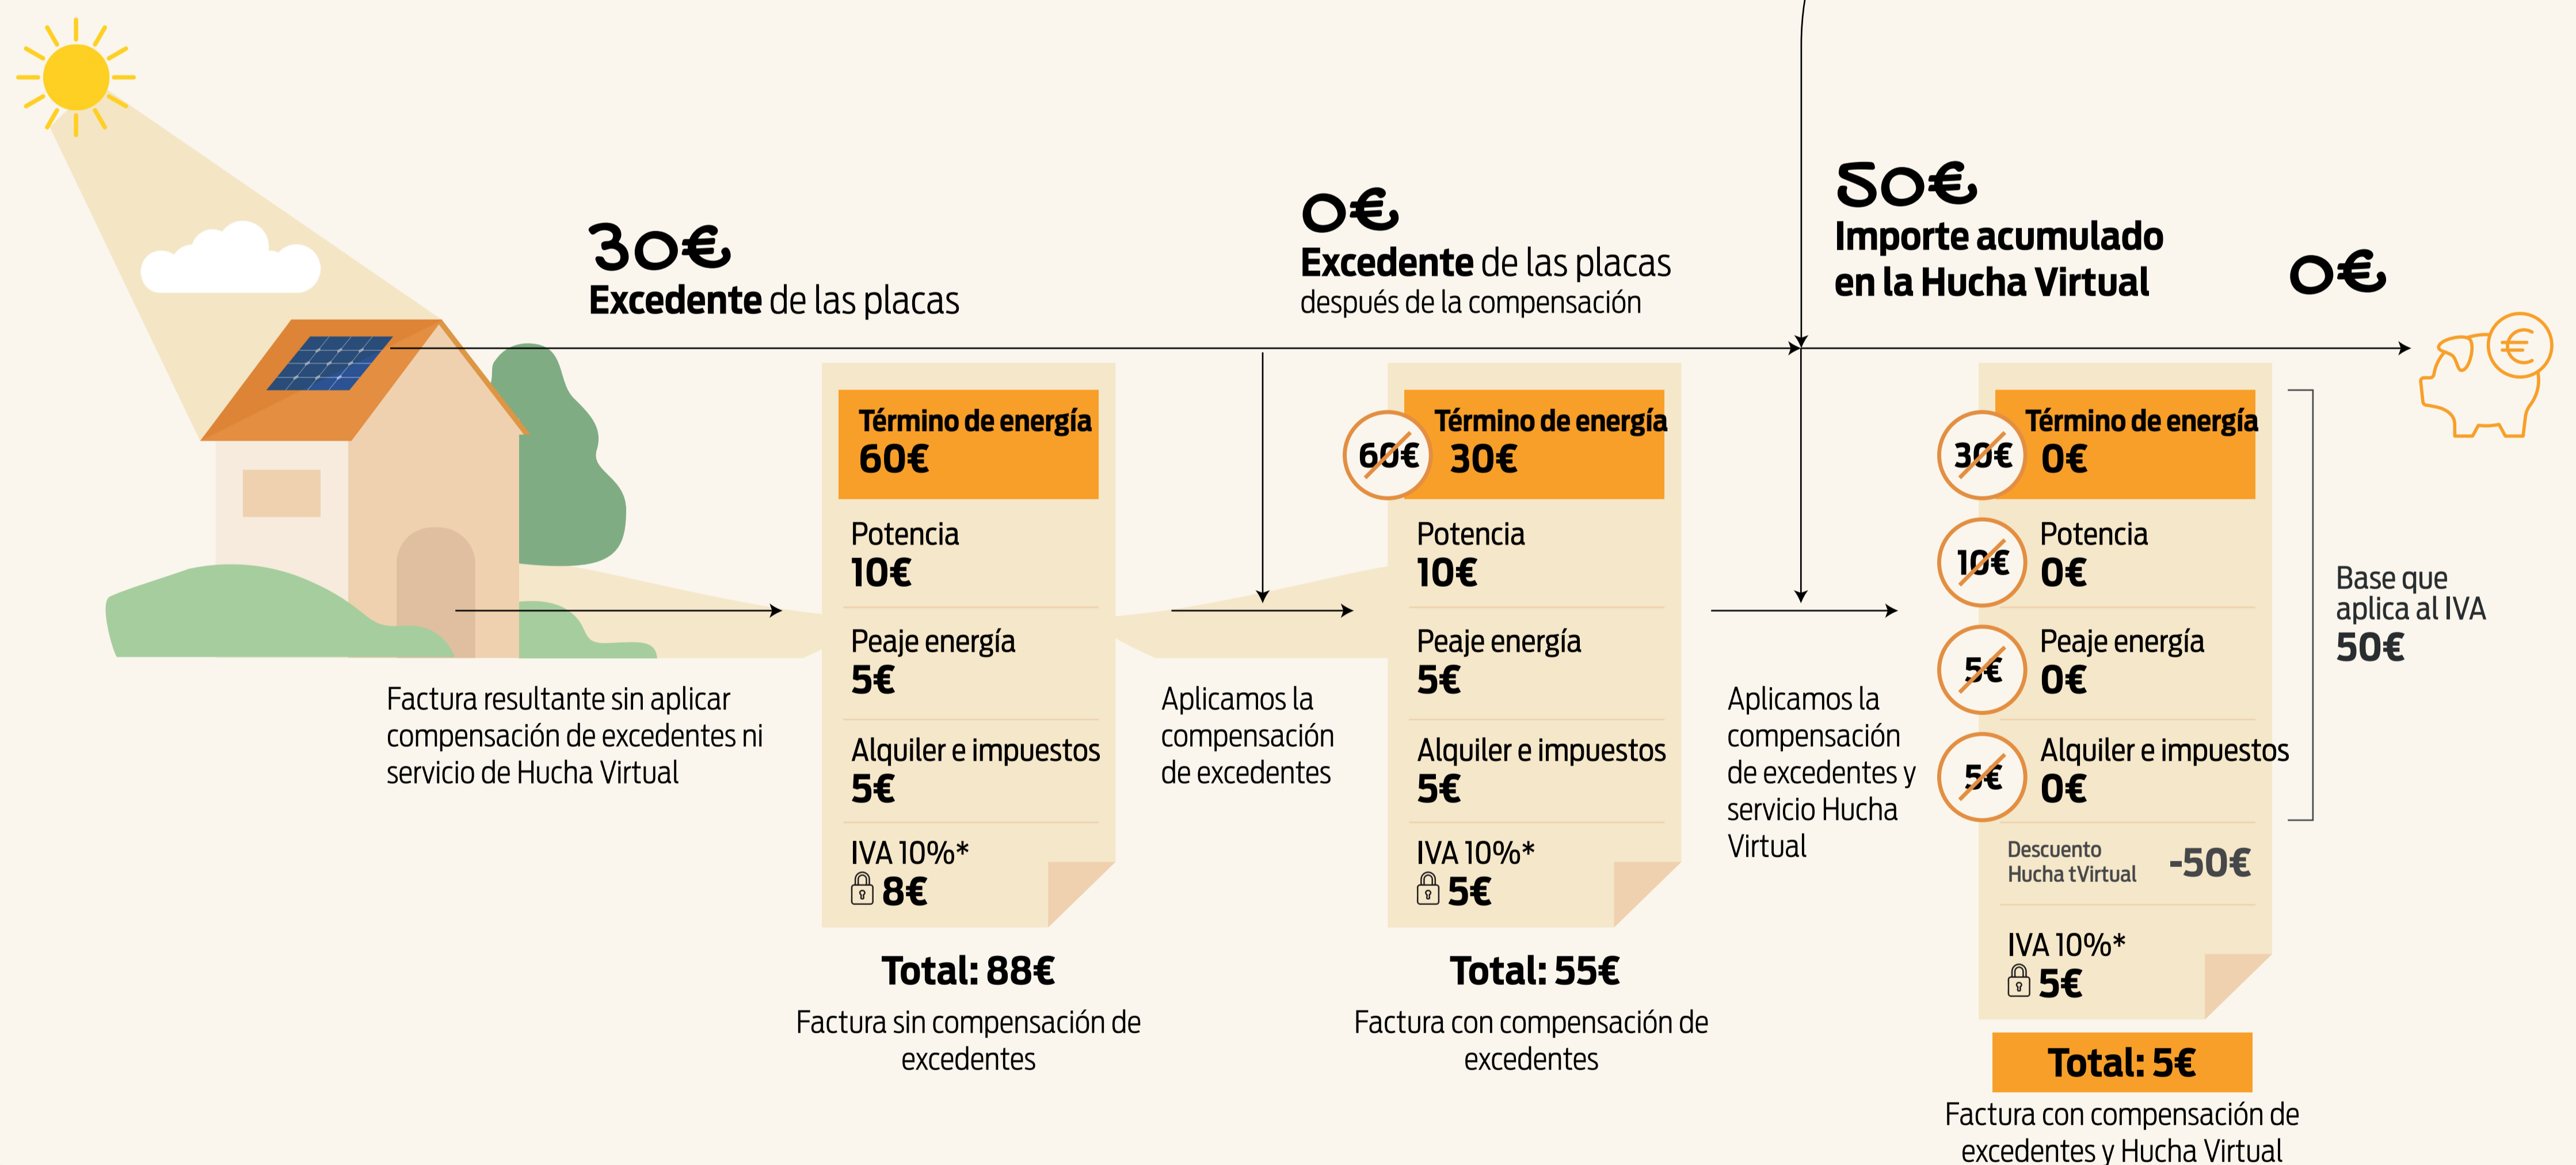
30€
Excedente de las placas

0€
Excedente de las placas
después de la compensación

50€
Importe acumulado en la Hucha Virtual

0€

Término de energía
60€

Potencia
10€

Peaje energía
5€

Alquiler e impuestos
5€

IVA 10%*
8€

Total: 88€
Factura sin compensación de excedentes

Factura resultante sin aplicar compensación de excedentes ni servicio de Hucha Virtual

Aplicamos la compensación de excedentes

60€
Término de energía
30€

Potencia
10€

Peaje energía
5€

Alquiler e impuestos
5€

IVA 10%*
5€

Total: 55€
Factura con compensación de excedentes

Aplicamos la compensación de excedentes y servicio Hucha Virtual

30€
Término de energía
0€

10€
Potencia
0€

5€
Peaje energía
0€

5€
Alquiler e impuestos
0€

Descuento Hucha tVirtual
-50€

IVA 10%*
5€

Total: 5€
Factura con compensación de excedentes y Hucha Virtual

Base que aplica al IVA
50€